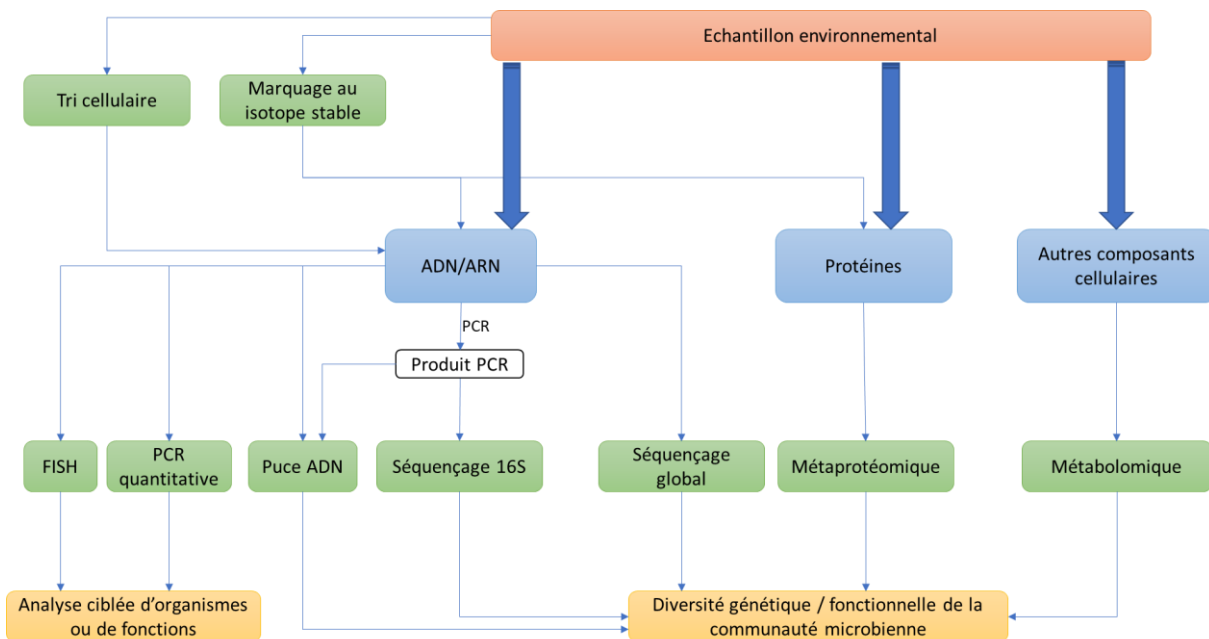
Echantillon environnemental

Tri cellulaire

Marquage au isotope stable

ADN/ARN

Protéines

Autres composants cellulaires

PCR

Produit PCR

FISH

PCR quantitative

Puce ADN

Séquençage 16S

Séquençage global

Métaprotéomique

Métabolomique

Analyse ciblée d'organismes ou de fonctions

Diversité génétique / fonctionnelle de la communauté microbienne